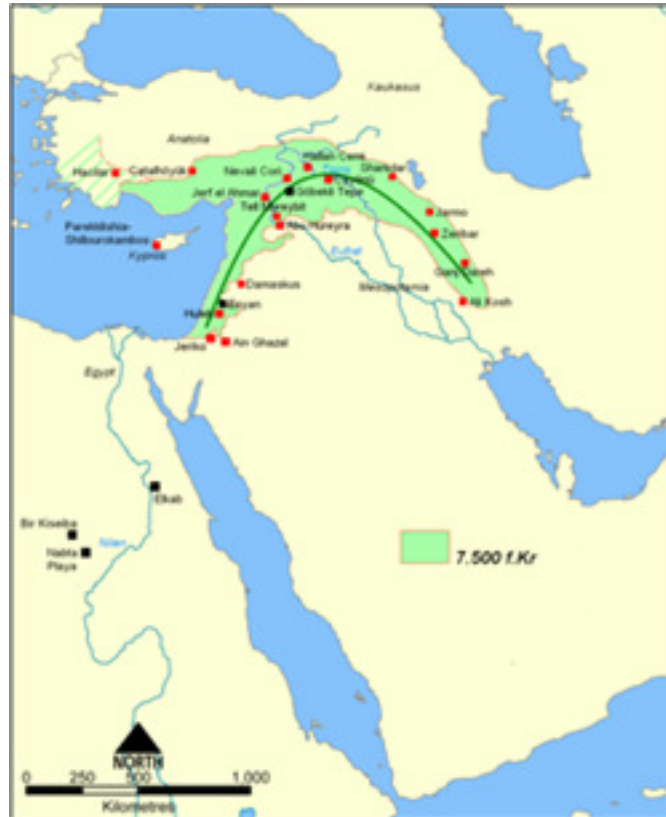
Kaukasus

Anatolia

Hacilar

Catalhöyük

Nevali Cori

Hallan Cemi

Sheikdar

Jerf el Ahmar

Göbekli Tepe

Tell Mureybit

Abu Hureyra

Jarmo

Zembar

Paraklishia-Shillourokambos

Kypros

Eufrat

Mesopotamia

Ganj Dareh

Ali Kosh

Damaskus

Beyan

Hula

Jeriko

Ain Ghazal

Egypt

Elkab

Bir Kiseiba

Nilen

Nabta Playa

7.500 f.Kr

NORTH

0 250 500 1,000

Kilometres